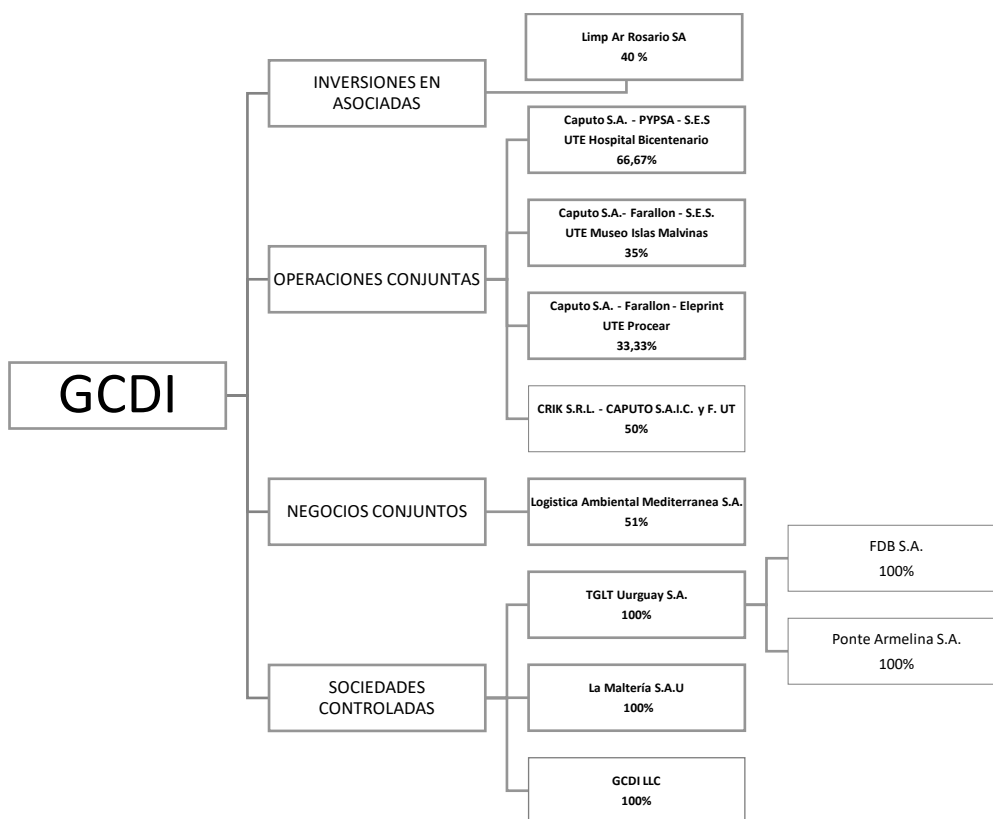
GCDI

INVERSIONES EN ASOCIADAS

Limp Ar Rosario SA
40 %

OPERACIONES CONJUNTAS

Caputo S.A. - PYPSA - S.E.S
UTE Hospital Bicentenario
66,67%

Caputo S.A.- Farallon - S.E.S.
UTE Museo Islas Malvinas
35%

Caputo S.A. - Farallon - Eleprint
UTE Procear
33,33%

CRIK S.R.L. - CAPUTO S.A.I.C. y F. UT
50%

NEGOCIOS CONJUNTOS

Logistica Ambiental Mediterranea S.A.
51%

SOCIEDADES CONTROLADAS

TGLT Uurguay S.A.
100%

FDB S.A.
100%

Ponte Armelina S.A.
100%

La Maltería S.A.U
100%

GCDI LLC
100%